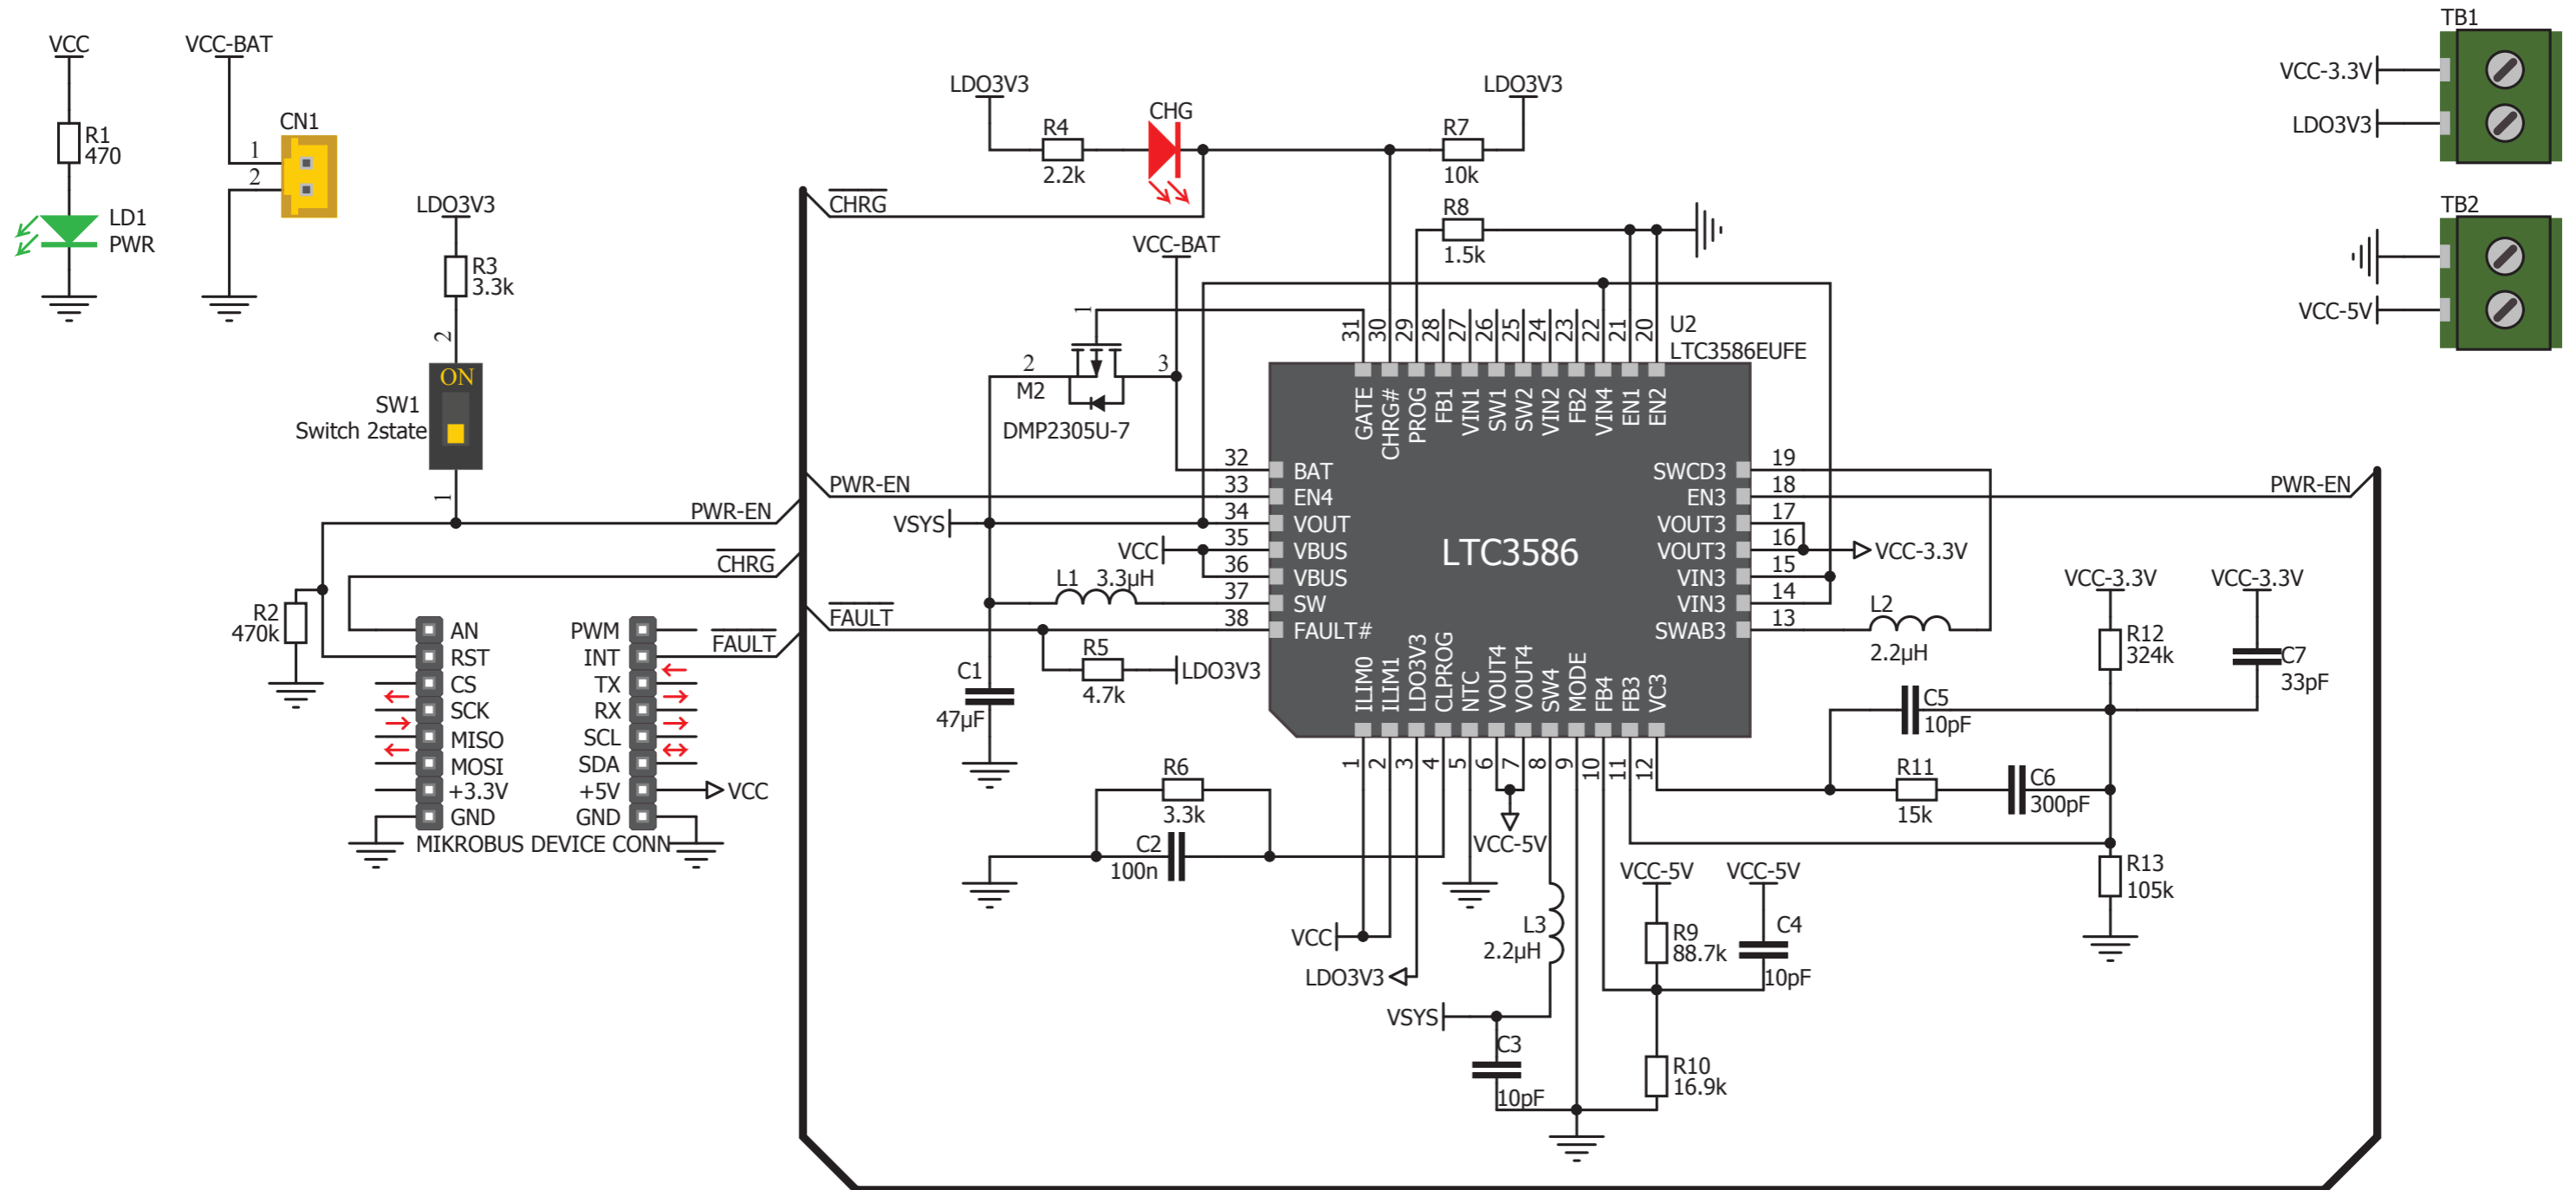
VCC
R1
470
LD1
PWR
VCC-BAT
CN1
1
2
LDO3V3
R3
3.3k
2
ON
SW1
Switch 2state
1
R2
470k
AN
RST
CS
SCK
MISO
MOSI
+3.3V
GND
PWM
INT
TX
RX
SCL
SDA
+5V
GND
MIKROBUS DEVICE CONN
VCC
PWR-EN
CHRG
FAULT
LDO3V3
R4
2.2k
CHG
LDO3V3
R7
10k
R8
1.5k
CHRG
VCC-BAT
1
2
3
M2
DMP2305U-7
PWR-EN
VSYS
VCC
L1 3.3µH
FAULT
C1
47µF
R5
4.7k
LDO3V3
R6
3.3k
C2
100n
31 30 29 28 27 26 25 24 23 22 21 20
U2
LTC3586EUFE
GATE CHRG# PROG FB1 VIN1 SW1 SW2 VIN2 FB2 VIN4 EN1 EN2
32 BAT
33 EN4
34 VOUT
35 VBUS
36 VBUS
37 SW
38 FAULT#
LTC3586
SWCD3 19
EN3 18
VOUT3 17
VOUT3 16
VIN3 15
VIN3 14
SWAB3 13
ILIM0 ILIM1 LDO3V3 CLPROG NTC VOUT4 VOUT4 SW4 MODE FB4 FB3 VC3
1 2 3 4 5 6 7 8 9 10 11 12
VCC-3.3V
VCC-5V
VCC
LDO3V3
VSYS
L3
2.2µH
C3
10pF
VCC-5V
VCC-5V
R9
88.7k
C4
10pF
R10
16.9k
L2
2.2µH
C5
10pF
R11
15k
C6
300pF
VCC-3.3V
R12
324k
R13
105k
VCC-3.3V
C7
33pF
PWR-EN
TB1
VCC-3.3V
LDO3V3
TB2
VCC-5V